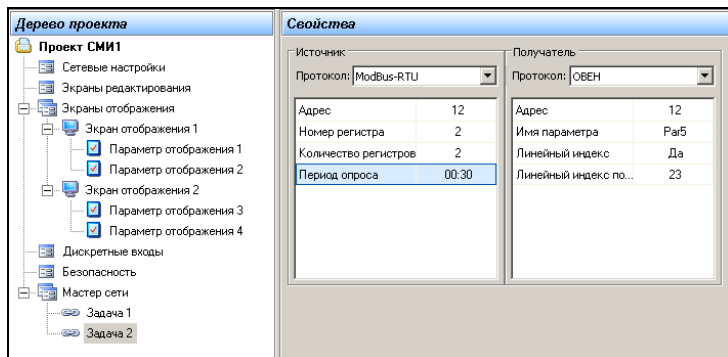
Дерево проекта

Проект СМИ1

Сетевые настройки

Экраны редактирования

Экраны отображения

Экран отображения 1

Параметр отображения 1

Параметр отображения 2

Экран отображения 2

Параметр отображения 3

Параметр отображения 4

Дискретные входы

Безопасность

Мастер сети

Задача 1

Задача 2

Свойства

Источник

Протокол: ModBus-RTU

| Адрес | 12 |
|---|---|
| Номер регистра | 2 |
| Количество регистров | 2 |
| Период опроса | 00:30 |

Получатель

Протокол: ОВЕН

| Адрес | 12 |
|---|---|
| Имя параметра | Par5 |
| Линейный индекс | Да |
| Линейный индекс по... | 23 |